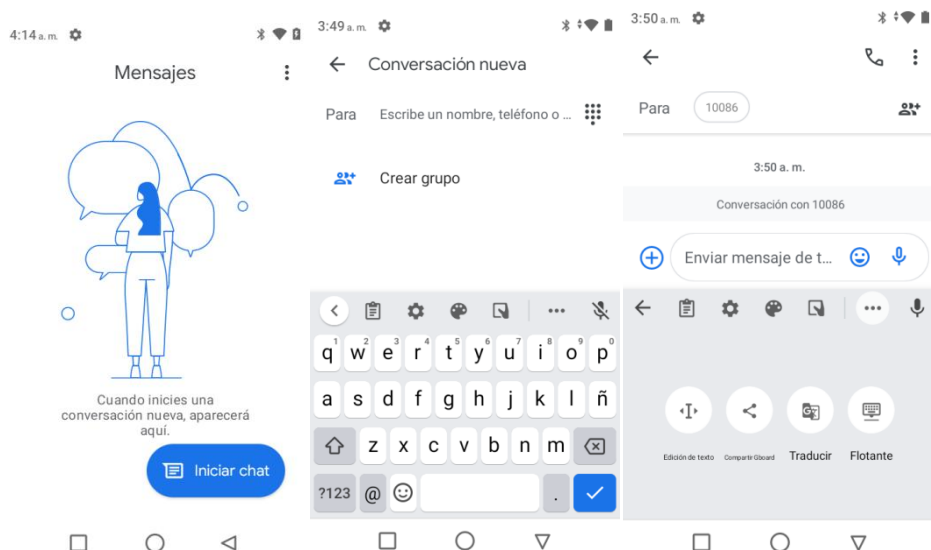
4:14 a. m.

Mensajes

Cuando inicies una conversación nueva, aparecerá aquí.

Iniciar chat

3:49 a. m.

Conversación nueva

Para Escribe un nombre, teléfono o ...

Crear grupo

q 1 w 2 e 3 r 4 t 5 y 6 u 7 i 8 o 9 p 0
a s d f g h j k l ñ
z x c v b n m
?123 @ .

3:50 a. m.

Para 10086

3:50 a. m.

Conversación con 10086

Enviar mensaje de t...

Edición de texto Compartir Gboard Traducir Flotante